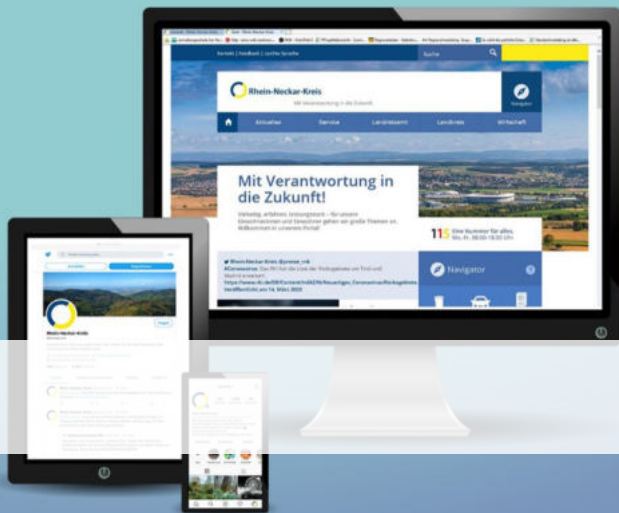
Kontakt | Feedback | Leichte Sprache

Suche

Rhein-Neckar-Kreis

Mit Verantwortung in die Zukunft

Navigator

Aktuelles

Service

Landratsamt

Landkreis

Wirtschaft

Mit Verantwortung in die Zukunft!

Vielseitig, erfahren, leistungsstark – für unsere Einwohnerinnen und Einwohner gehen wir große Themen an. Willkommen in unserem Portal!

115 Eine Nummer für alles. Mo.-Fr. 08:00-18:00 Uhr

Rhein-Neckar-Kreis @rnk

Navigator

Rhein-Neckar-Kreis